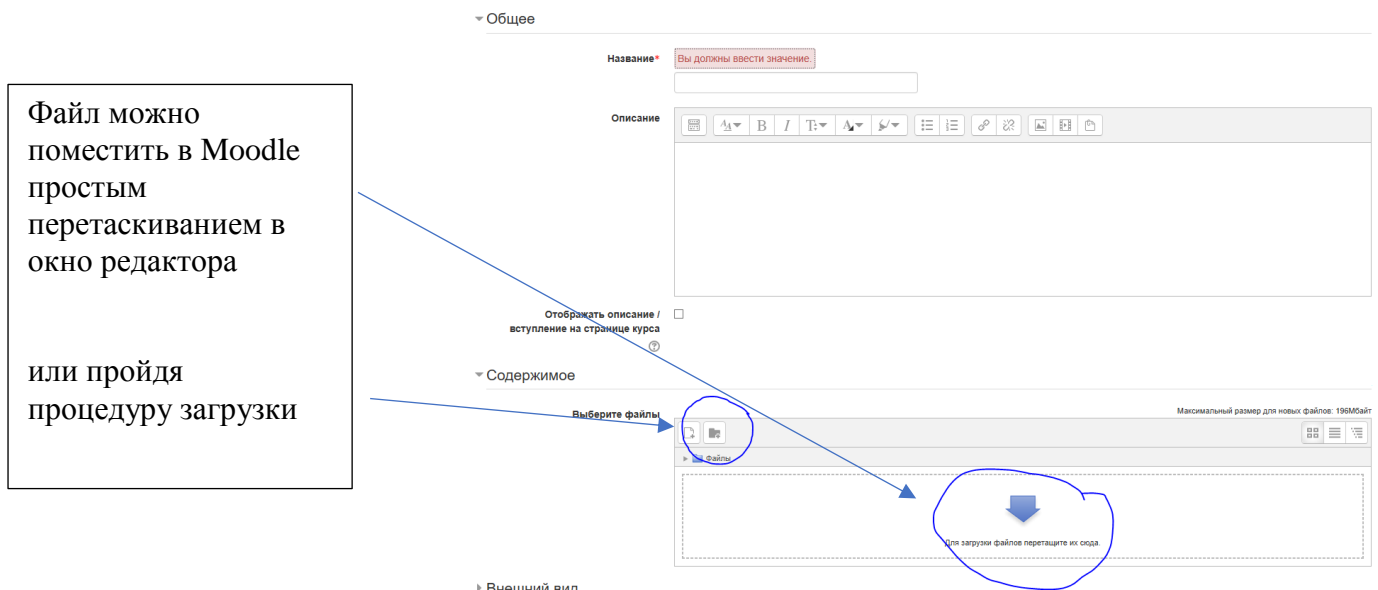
Общее

Название* Вы должны ввести значение.

Описание

Отображать описание / вступление на странице курса

Содержимое

Выберите файлы

Максимальный размер для новых файлов: 196Мбайт

Файлы

Для загрузки файлов перетащите их сюда.

Внешний вид

Файл можно поместить в Moodle простым перетаскиванием в окно редактора

или пройдя процедуру загрузки